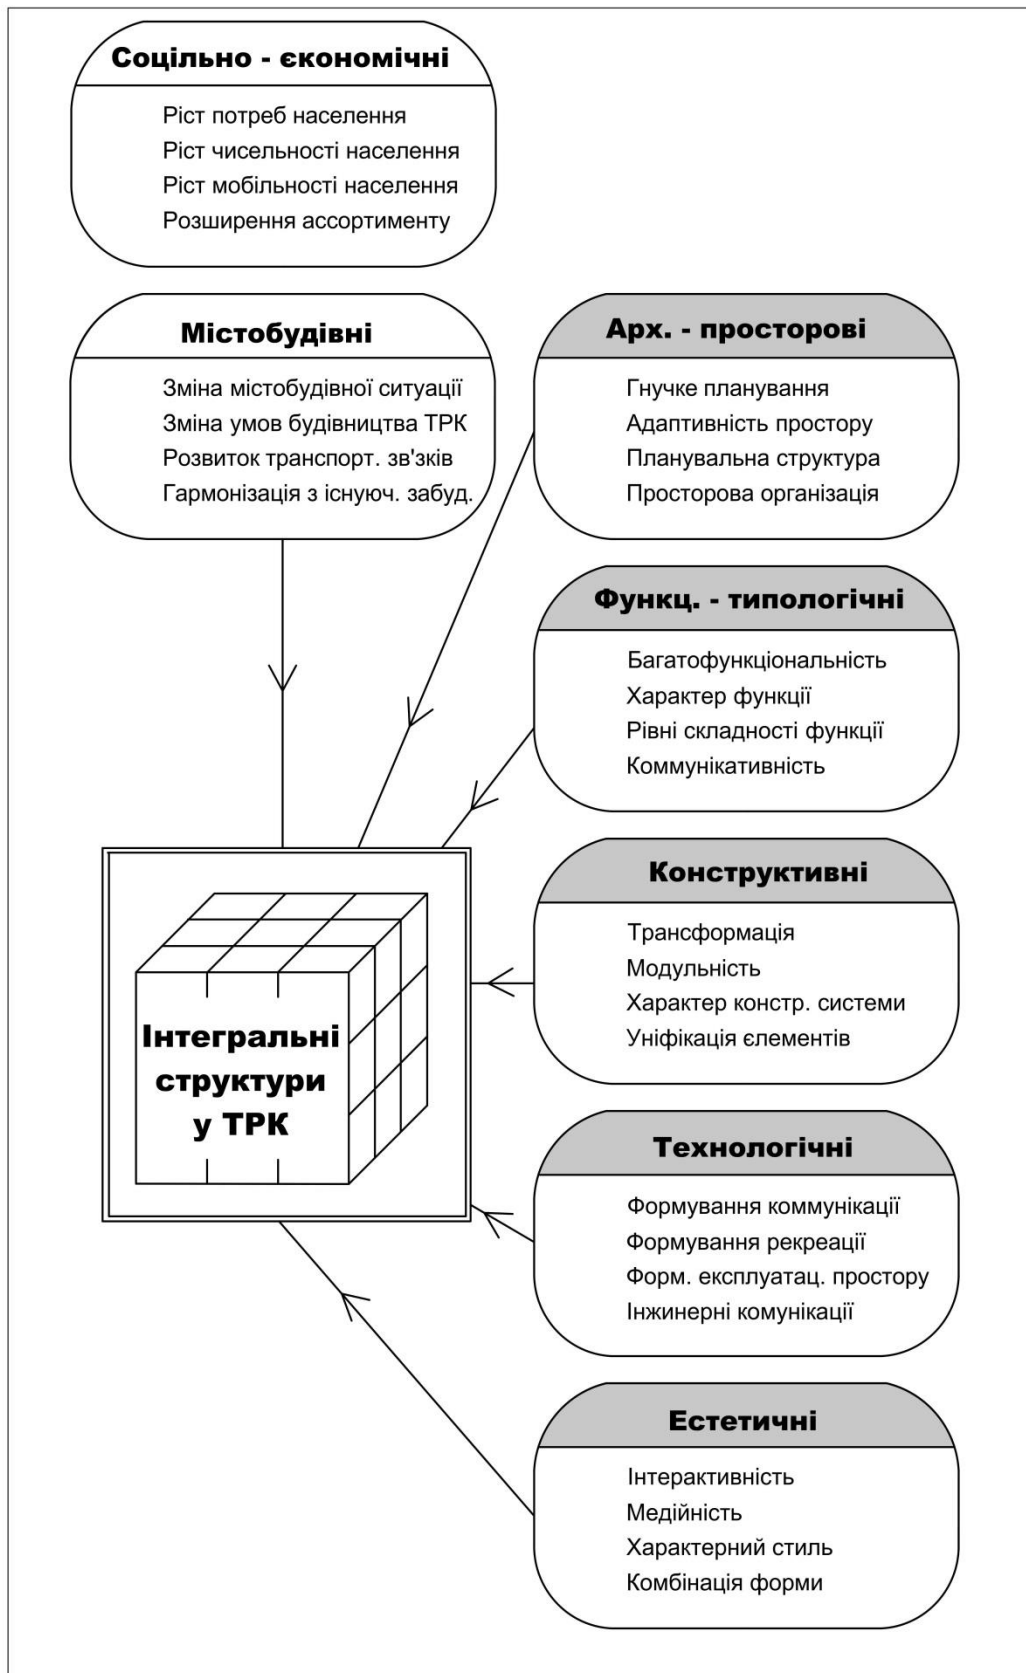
Соцільно - економічні

Ріст потреб населення
Ріст чисельності населення
Ріст мобільності населення
Розширення ассортименту

Містобудівні

Зміна містобудівної ситуації
Зміна умов будівництва ТРК
Розвиток транспорт. зв'зків
Гармонізація з існуюч. забуд.

Арх. - просторові

Гнучке планування
Адаптивність простору
Планувальна структура
Просторова організація

Функц. - типологічні

Багатофункціональність
Характер функції
Рівні складності функції
Коммунікативність

Конструктивні

Трансформація
Модульність
Характер констр. системи
Уніфікація елементів

Інтегральні структури у ТРК

Технологічні

Формування коммунікації
Формування рекреації
Форм. експлуатац. простору
Інжинерні комунікації

Естетичні

Інтерактивність
Медійність
Характерний стиль
Комбінація форми